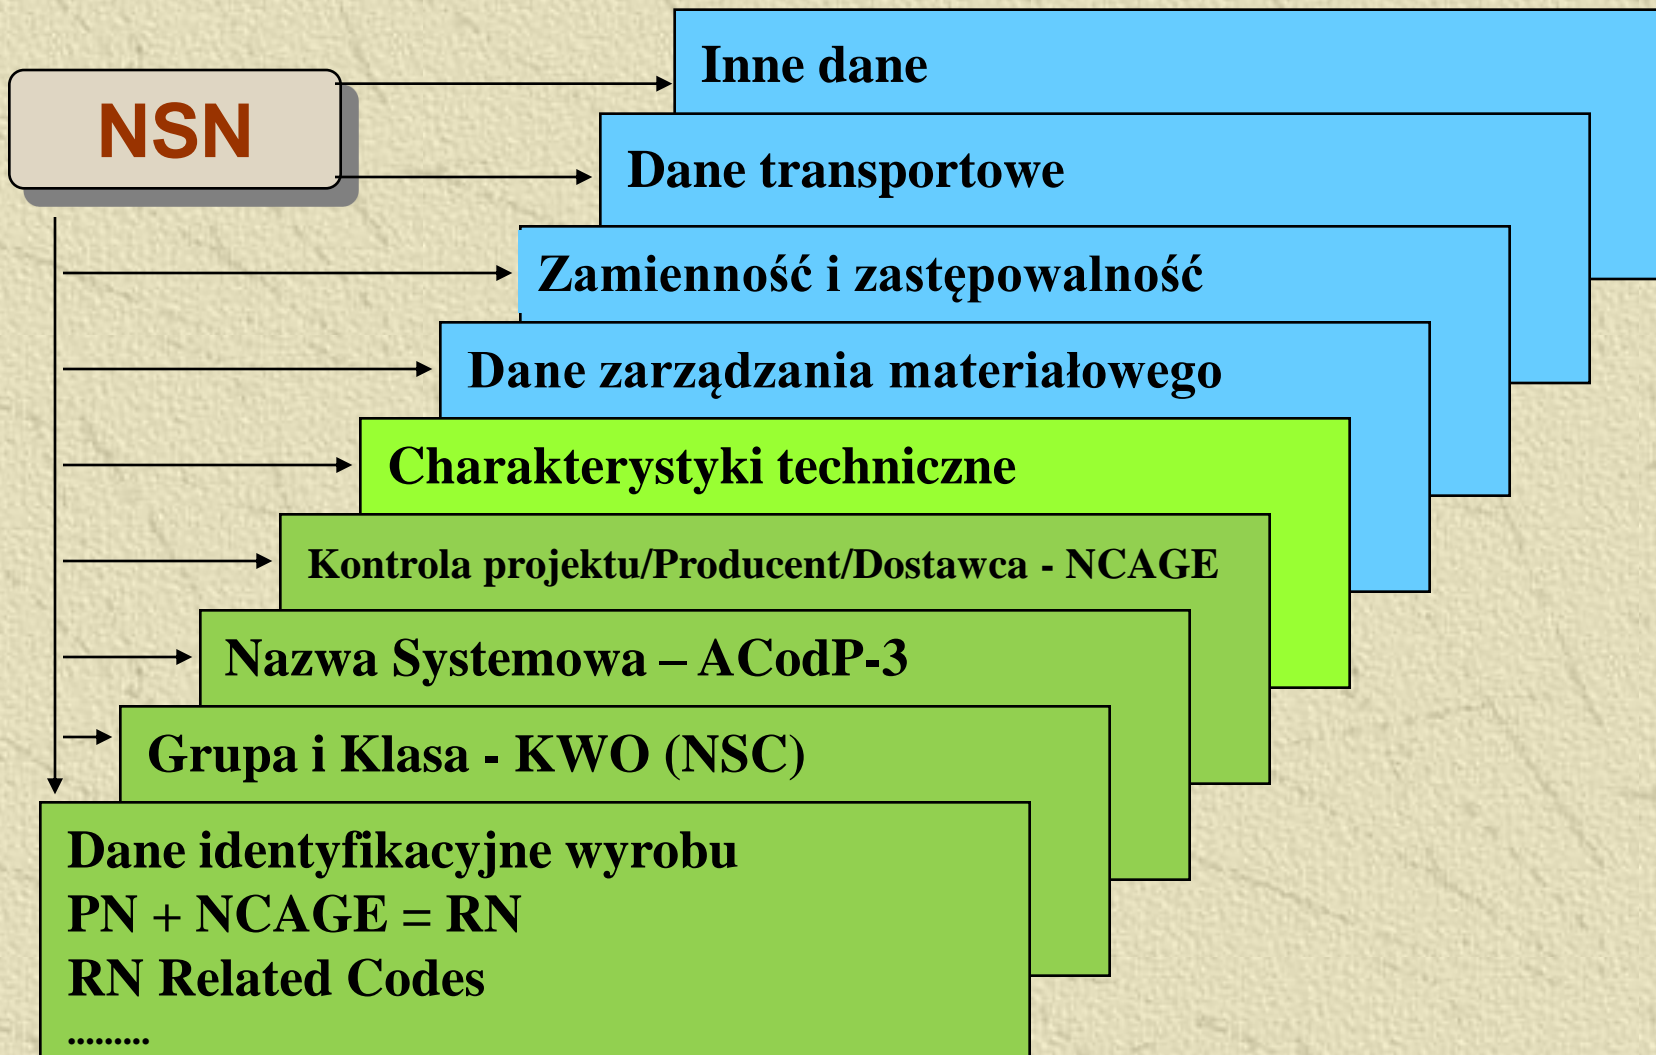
NSN

Inne dane

Dane transportowe

Zamienność i zastępowalność

Dane zarządzania materiałowego

Charakterystyki techniczne

Kontrola projektu/Producent/Dostawca - NCAGE

Nazwa Systemowa – ACodP-3

Grupa i Klasa - KWO (NSC)

Dane identyfikacyjne wyrobu
PN + NCAGE = RN
RN Related Codes
.........